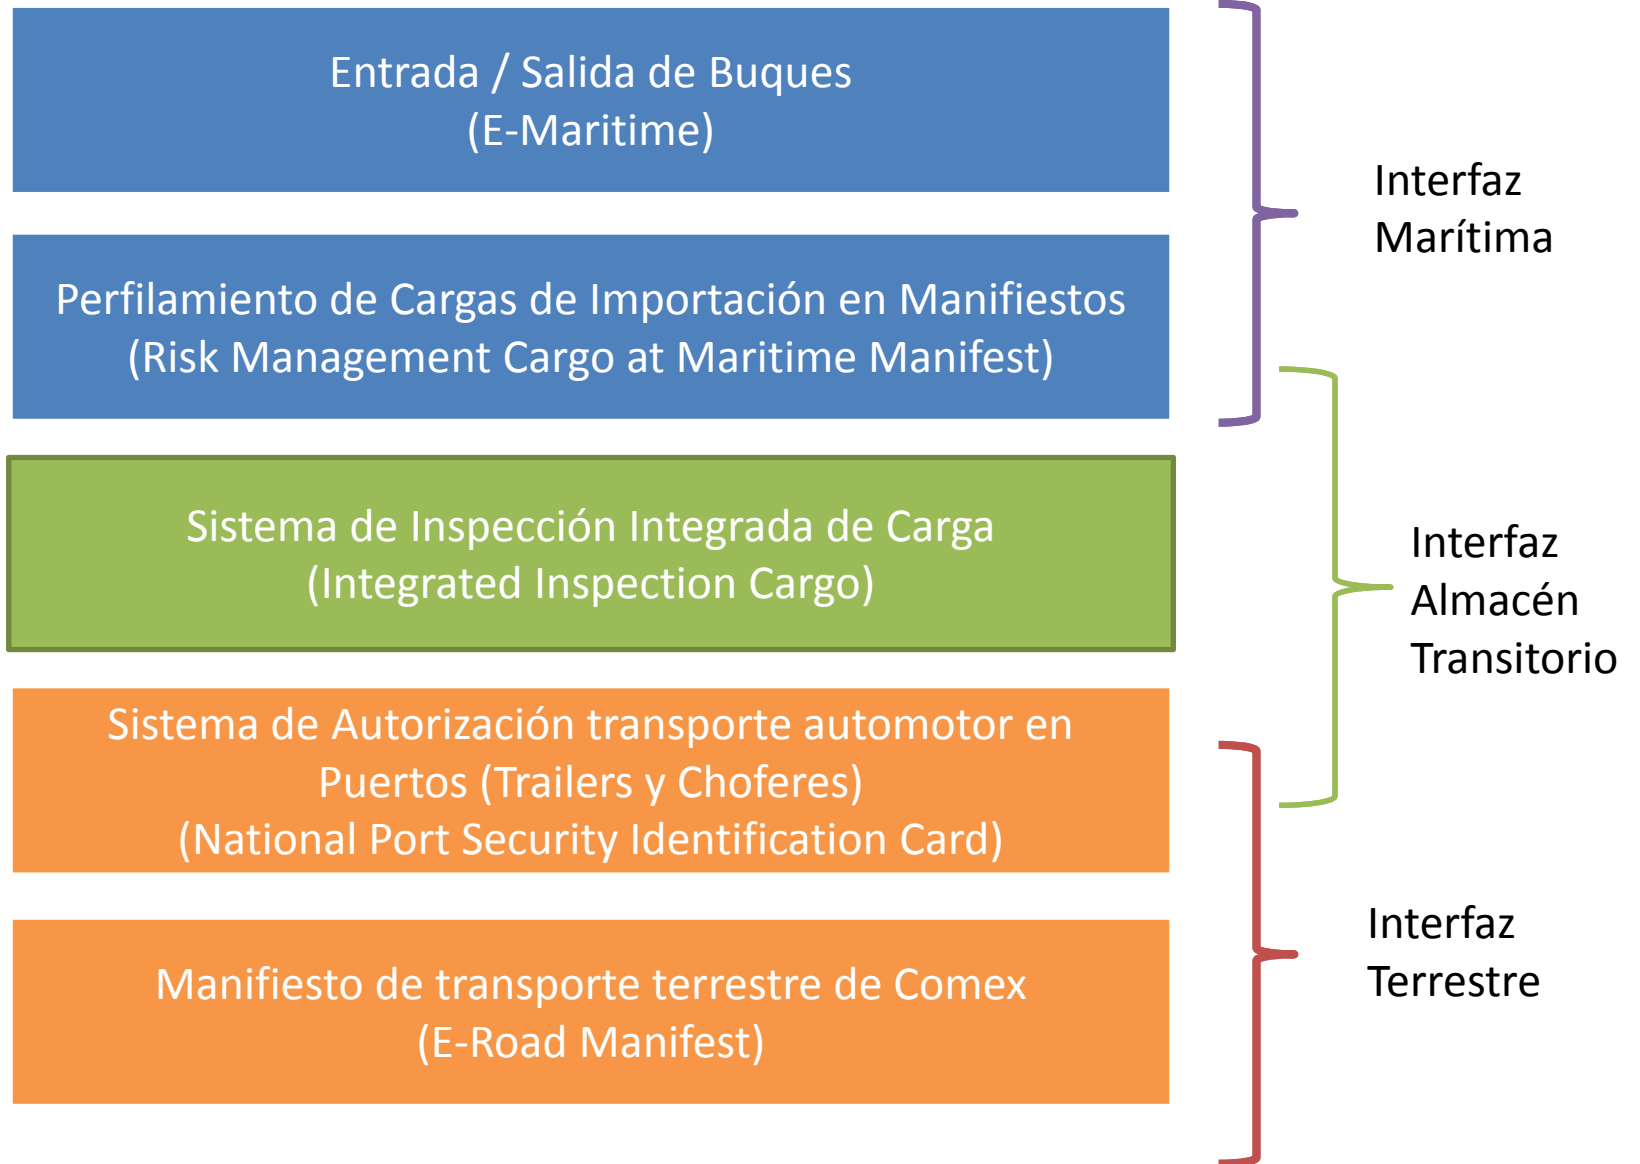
Entrada / Salida de Buques
(E-Maritime)

Perfilamiento de Cargas de Importación en Manifiestos
(Risk Management Cargo at Maritime Manifest)

Sistema de Inspección Integrada de Carga
(Integrated Inspection Cargo)

Sistema de Autorización transporte automotor en Puertos (Trailers y Choferes)
(National Port Security Identification Card)

Manifiesto de transporte terrestre de Comex
(E-Road Manifest)

Interfaz Marítima

Interfaz Almacén Transitorio

Interfaz Terrestre